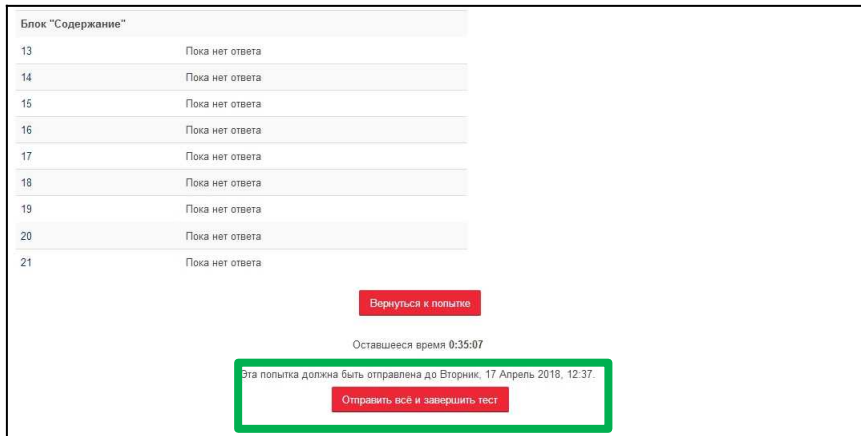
Блок "Содержание"

| | |
|---|---|
| 13 | Пока нет ответа |
| 14 | Пока нет ответа |
| 15 | Пока нет ответа |
| 16 | Пока нет ответа |
| 17 | Пока нет ответа |
| 18 | Пока нет ответа |
| 19 | Пока нет ответа |
| 20 | Пока нет ответа |
| 21 | Пока нет ответа |

Вернуться к попытке

Оставшееся время 0:35:07

Эта попытка должна быть отправлена до Вторник, 17 Апрель 2018, 12:37.

Отправить всё и завершить тест